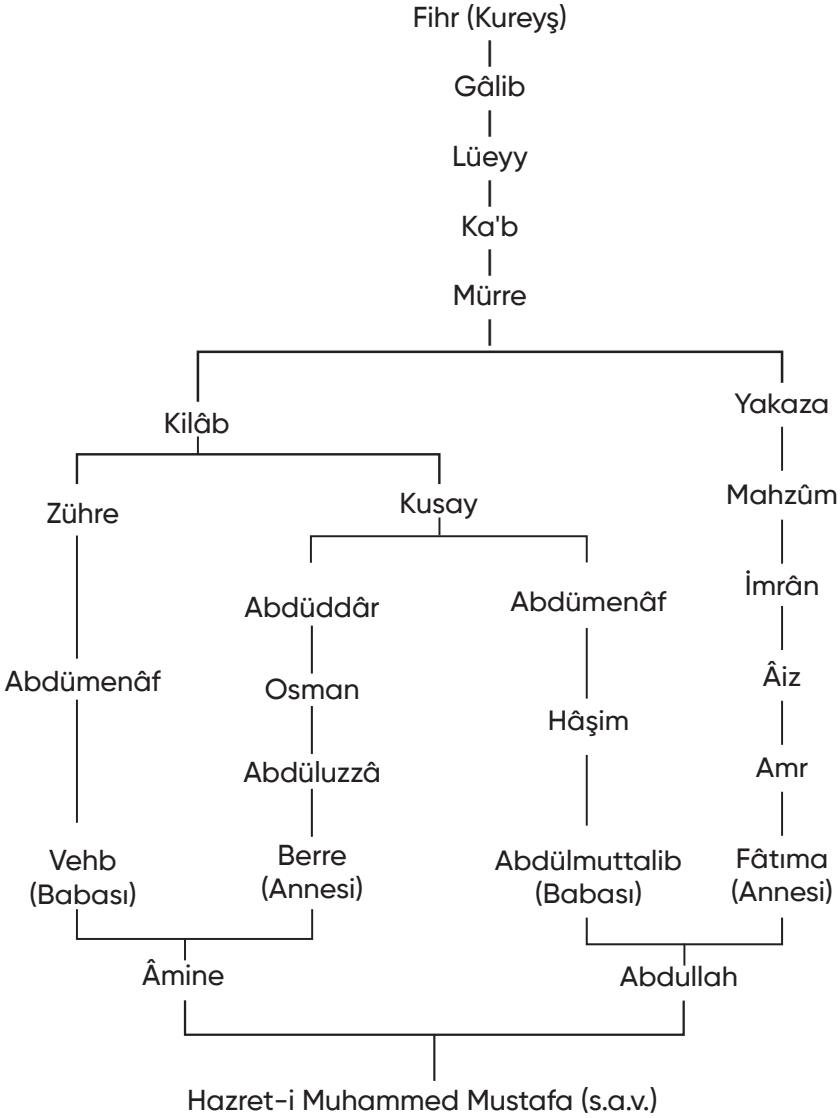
Fihr (Kureyş)

Gâlib

Lüeyy

Ka'b

Mürre

Kilâb

Yakaza

Zühre

Kusay

Mahzûm

Abdüddâr

Abdümenâf

İmrân

Abdümenâf

Osman

Âiz

Hâşim

Abdüluzzâ

Amr

Vehb (Babası)

Berre (Annesi)

Abdülmuttalib (Babası)

Fâtıma (Annesi)

Âmine

Abdullah

Hazret-i Muhammed Mustafa (s.a.v.)